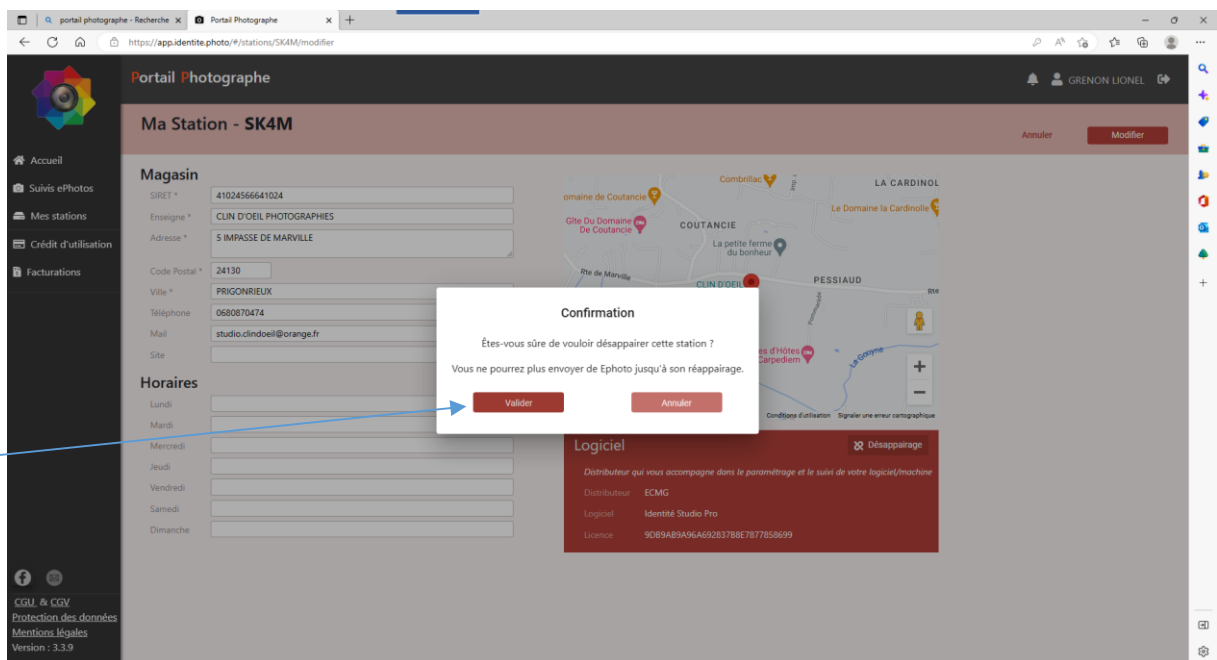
portail photographe - Recherche ×
Portail Photographe ×
https://app.identite.photo/#/stations/SK4M/modifier

Portail Photographe
GRENON LIONEL

Ma Station - SK4M
Annuler
Modifier

Accueil
Suivis ePhotos
Mes stations
Crédit d'utilisation
Facturations

Magasin
SIRET * 41024566641024
Enseigne * CLIN D'OEIL PHOTOGRAPHIES
Adresse * 5 IMPASSE DE MARVILLE
Code Postal * 24130
Ville * PRIGONRIEUX
Téléphone 0680870474
Mail studio.clindoeil@orange.fr
Site

Horaires
Lundi
Mardi
Mercredi
Jeudi
Vendredi
Samedi
Dimanche

Combrillac
LA CARDINOL
omaine de Coutancie
Le Domaine la Cardinolle
Gîte Du Domaine De Coutancie
COUTANCIE
La petite ferme du bonheur
Rte de Marville
CLIN D'OEIL
PESSIAUD
es d'Hôtes Carpediem
La Graulyne
Conditions d'utilisation
Signaler une erreur cartographique

Confirmation
Êtes-vous sûre de vouloir désappairer cette station ?
Vous ne pourrez plus envoyer de Ephoto jusqu'à son réappairage.
Valider
Annuler

Logiciel
Désappairage
Distributeur qui vous accompagne dans le paramétrage et le suivi de votre logiciel/machine
Distributeur ECMG
Logiciel Identité Studio Pro
Licence 9DB9AB9A96A6928378BE7877858699

CGU & CGV
Protection des données
Mentions légales
Version : 3.3.9